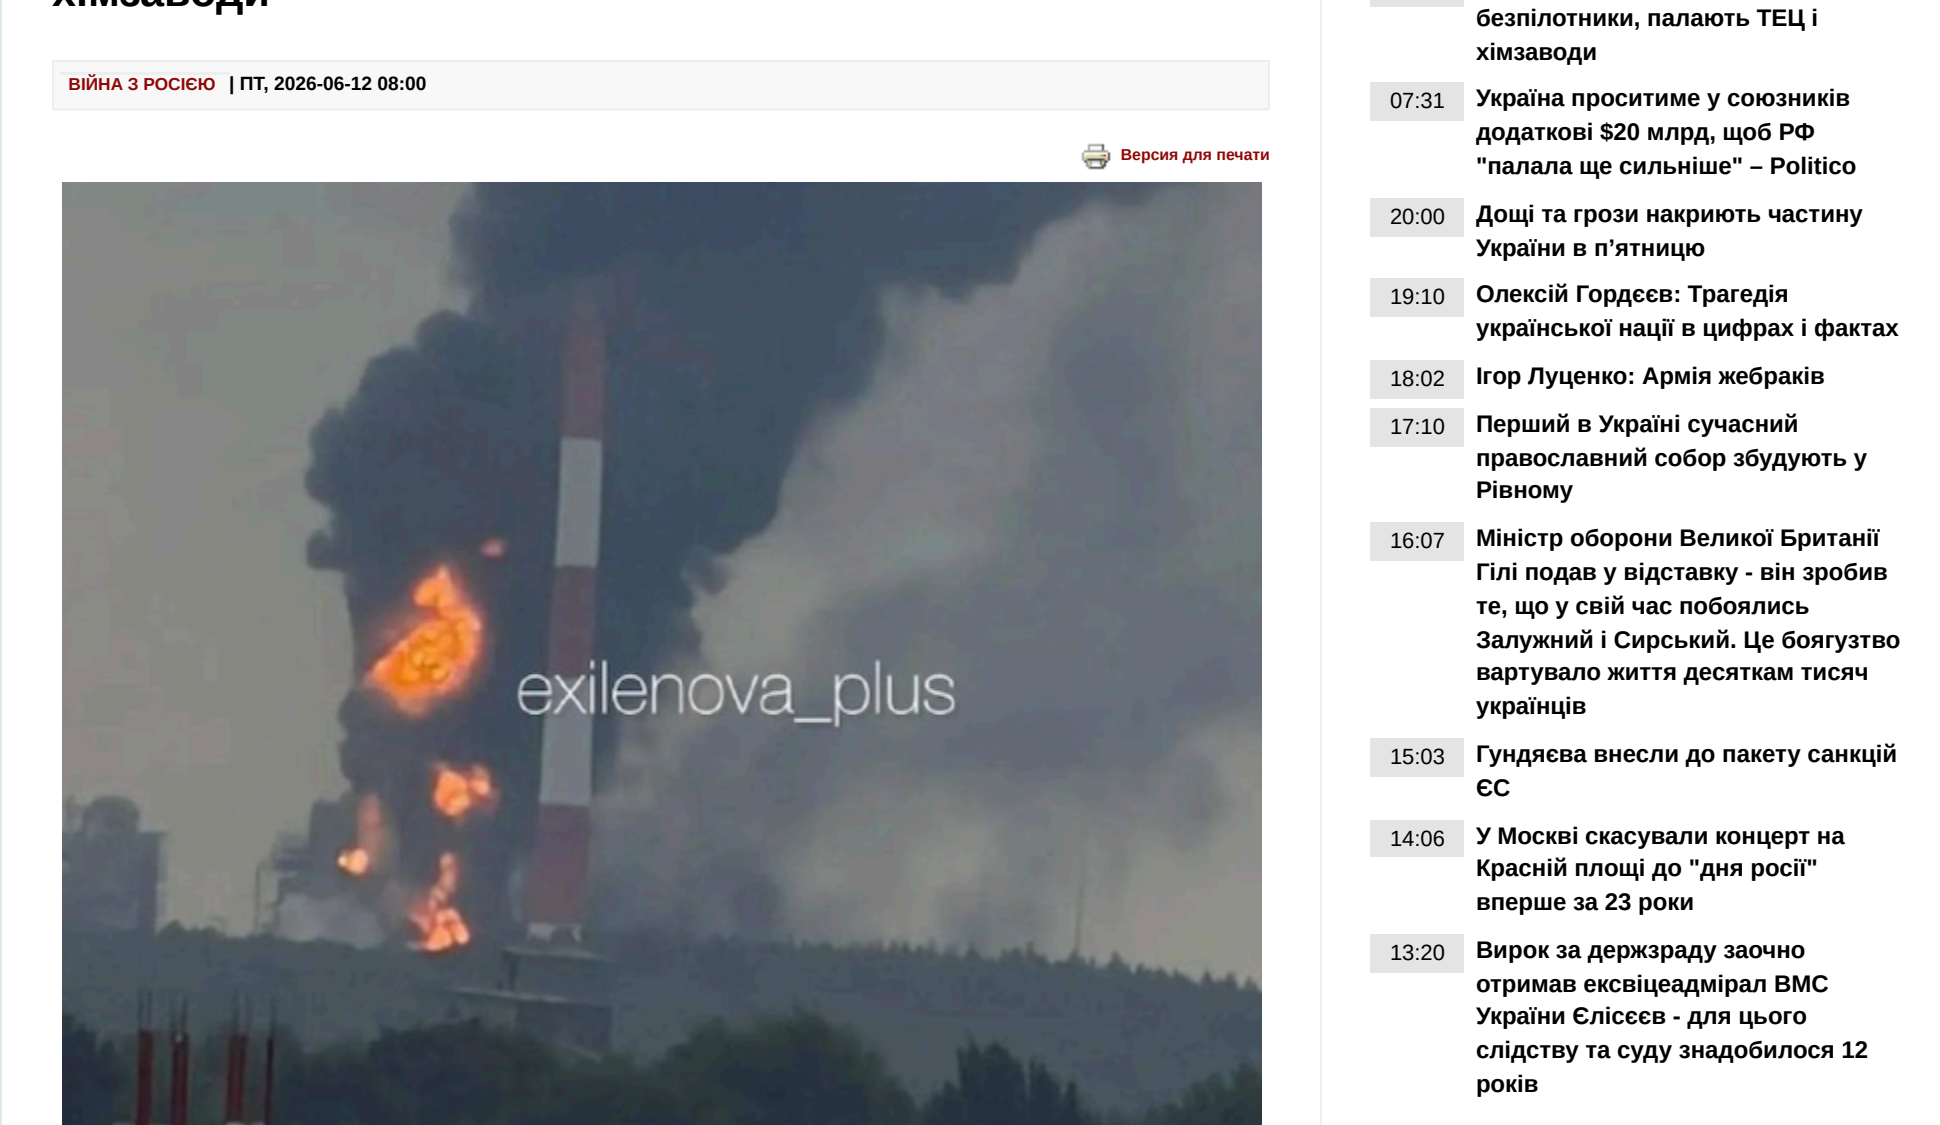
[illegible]

ВІЙНА З РОСІЄЮ | ПТ, 2026-06-12 08:00

Версия для печати

exilenova_plus

безпілотники, палають ТЕЦ і хімзаводи

07:31 Україна проситиме у союзників додаткові $20 млрд, щоб РФ "палала ще сильніше" – Politico

20:00 Дощі та грози накриють частину України в п’ятницю

19:10 Олексій Гордєєв: Трагедія української нації в цифрах і фактах

18:02 Ігор Луценко: Армія жебраків

17:10 Перший в Україні сучасний православний собор збудують у Рівному

16:07 Міністр оборони Великої Британії Гілі подав у відставку - він зробив те, що у свій час побоялись Залужний і Сирський. Це боягузтво вартувало життя десяткам тисяч українців

15:03 Гундяєва внесли до пакету санкцій ЄС

14:06 У Москві скасували концерт на Красній площі до "дня росії" вперше за 23 роки

13:20 Вирок за держзраду заочно отримав ексвіцеадмірал ВМС України Єлісєєв - для цього слідству та суду знадобилося 12 років